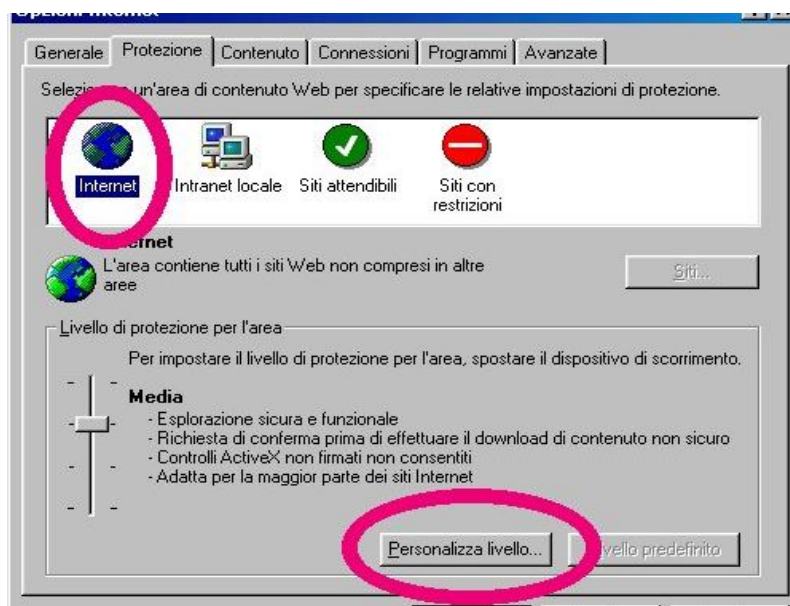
Opzioni Internet

Generale | Protezione | Contenuto | Connessioni | Programmi | Avanzate

Selezi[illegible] un'area di contenuto Web per specificare le relative impostazioni di protezione.

Internet
Intranet locale
Siti attendibili
Siti con restrizioni

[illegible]ernet
L'area contiene tutti i siti Web non compresi in altre aree

Siti...

Livello di protezione per l'area

Per impostare il livello di protezione per l'area, spostare il dispositivo di scorrimento.

Media
- Esplorazione sicura e funzionale
- Richiesta di conferma prima di effettuare il download di contenuto non sicuro
- Controlli ActiveX non firmati non consentiti
- Adatta per la maggior parte dei siti Internet

Personalizza livello...
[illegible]vello predefinito